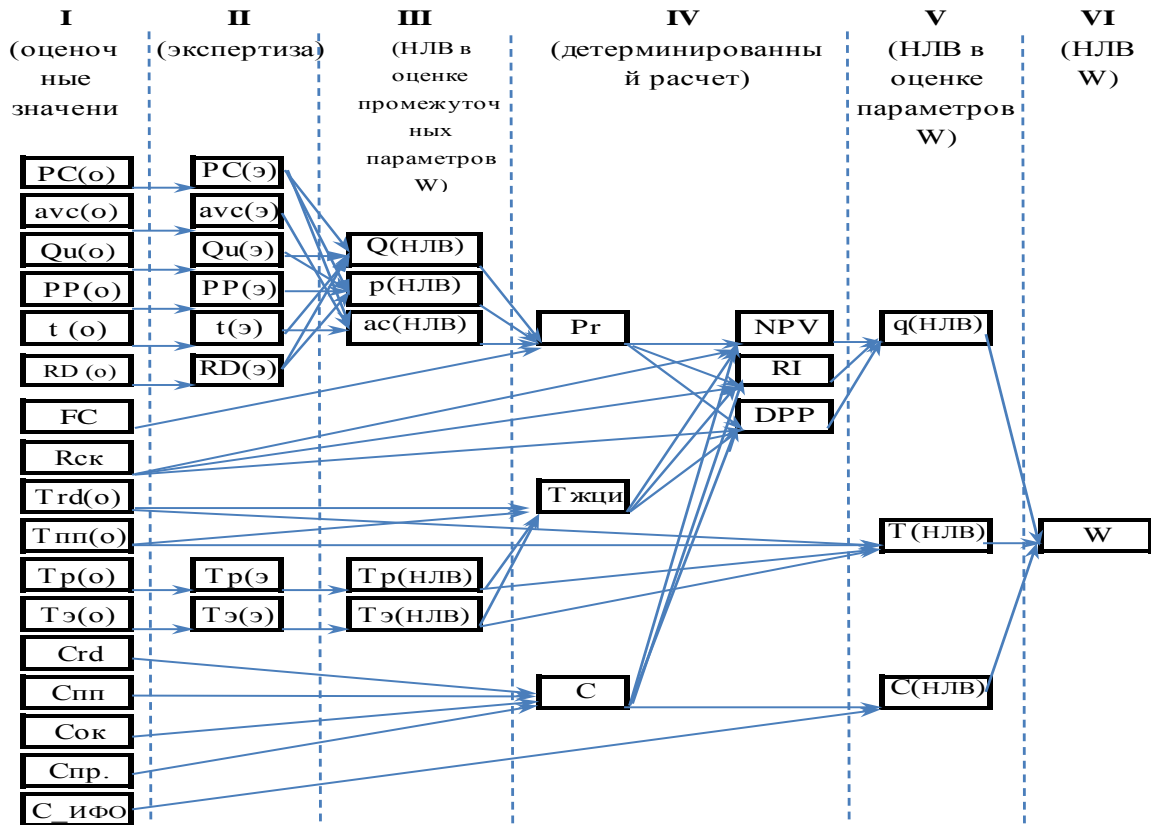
I (оценочные значени

II (экспертиза)

III (НЛВ в оценке промежуточных параметров W)

IV (детерминированный расчет)

V (НЛВ в оценке параметров W)

VI (НЛВ W)

PC(о)
avc(о)
Qu(о)
PP(о)
t (о)
RD (о)
FC
Rск
Trd(о)
Tпп(о)
Tр(о)
Tэ(о)
Crd
Спп
Сок
Спр.
С_ИФО

PC(э)
avc(э)
Qu(э)
PP(э)
t(э)
RD(э)
Tр(э
Tэ(э)

Q(НЛВ)
p(НЛВ)
ac(НЛВ)
Tр(НЛВ)
Tэ(НЛВ)

Pr
Tжци
C

NPV
RI
DPP

q(НЛВ)
T(НЛВ)
C(НЛВ)

W